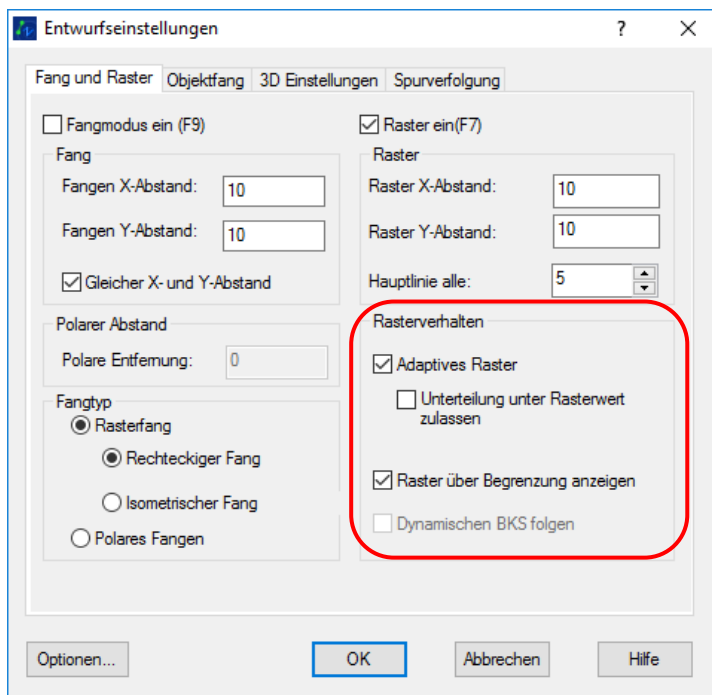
Entwurfseinstellungen

?

Fang und Raster | Objektfang | 3D Einstellungen | Spurverfolgung

Fangmodus ein (F9)

Fang

Fangen X-Abstand: 10

Fangen Y-Abstand: 10

Gleicher X- und Y-Abstand

Polarer Abstand

Polare Entfernung: 0

Fangtyp

Rasterfang

Rechteckiger Fang

Isometrischer Fang

Polares Fangen

Raster ein(F7)

Raster

Raster X-Abstand: 10

Raster Y-Abstand: 10

Hauptlinie alle: 5

Rasterverhalten

Adaptives Raster

Unterteilung unter Rasterwert zulassen

Raster über Begrenzung anzeigen

Dynamischen BKS folgen

Optionen...

OK

Abbrechen

Hilfe